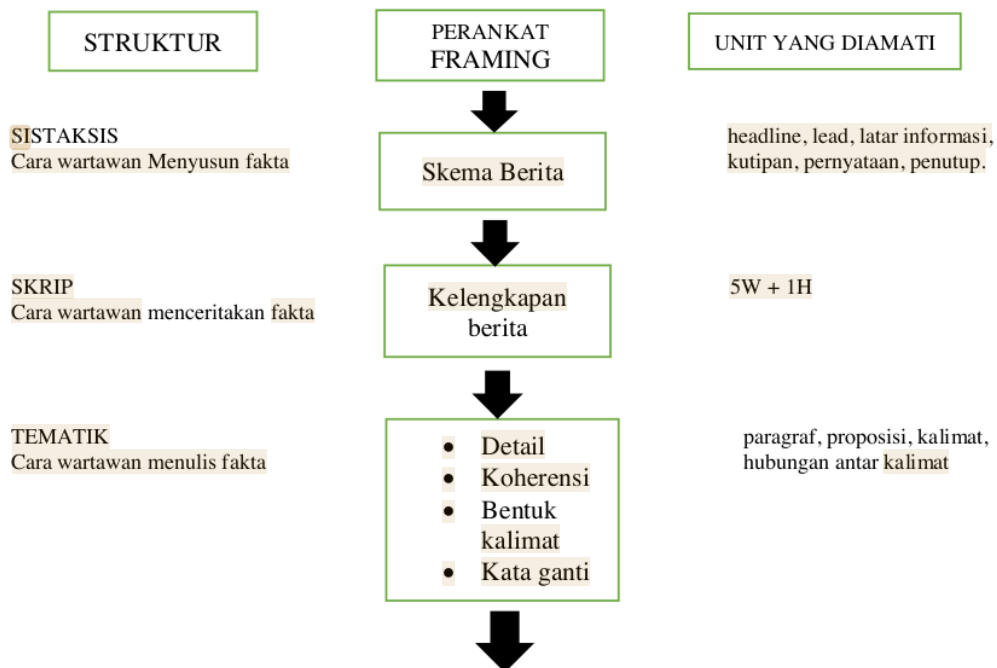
STRUKTUR

PERANKAT FRAMING

UNIT YANG DIAMATI

SISTAKSIS
Cara wartawan Menyusun fakta

Skema Berita

headline, lead, latar informasi, kutipan, pernyataan, penutup.

SKRIP
Cara wartawan menceritakan fakta

Kelengkapan berita

5W + 1H

TEMATIK
Cara wartawan menulis fakta

- Detail
- Koherensi
- Bentuk kalimat
- Kata ganti

paragraf, proposisi, kalimat, hubungan antar kalimat